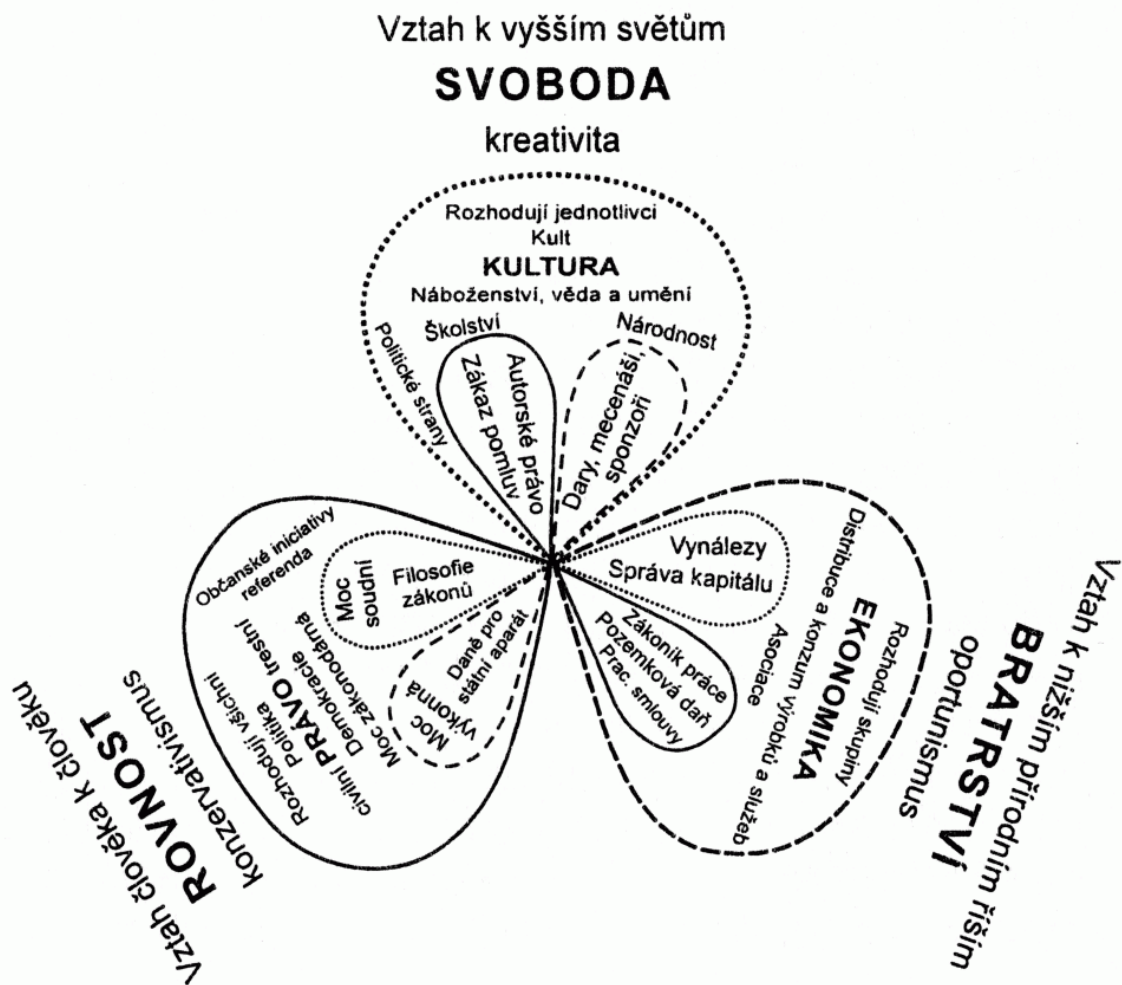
Vztah k vyšším světům

SVOBODA

kreativita

Rozhodují jednotlivci
Kult
KULTURA
Náboženství, věda a umění

Školství

Národnost

Politické strany

Autorské právo
Zákaz pomluv

Dary, mecenáši, sponzoři

Občanské iniciativy
referenda

Moc soudní

Filosofie zákonů

Daně pro státní aparát

Moc výkonná

Moc zákonodárná
Demokracie
PRÁVO
Politika
Rozhodují všichni

trestní

civilní

konzervativismus

ROVNOST

Vztah člověka k člověku

Vynálezy
Správa kapitálu

Zákoník práce
Pozemková daň
Prac. smlouvy

Asociace

Rozhodují skupiny
Distribuce a konzum výrobků a služeb
EKONOMIKA

oportunismus

BRATRSTVÍ

Vztah k nižším přírodním říším